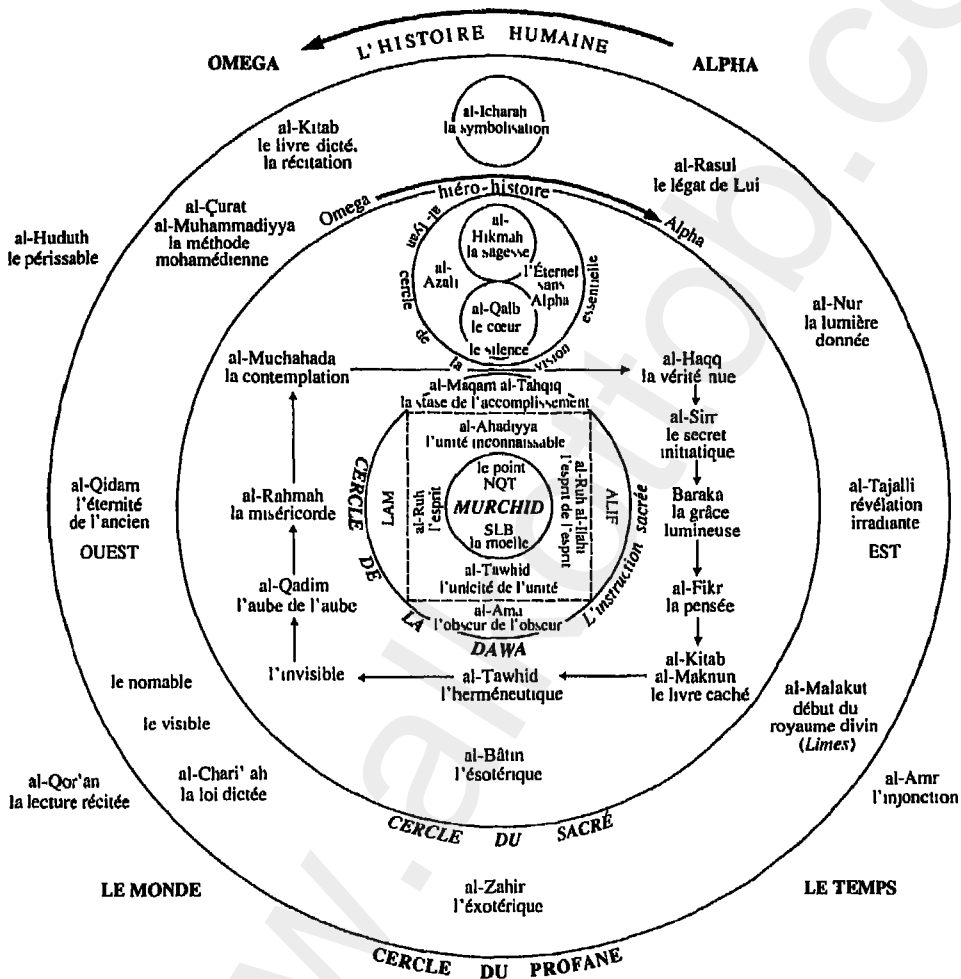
L'HISTOIRE HUMAINE

OMEGA

ALPHA

al-Icharah
la symbolisation

al-Kitab
le livre dicté,
la récitation

al-Rasul
le légat de Lui

Omega hiéro-histoire Alpha

al-Çurat
al-Muhammadiyya
la méthode
mohamédienne

al-Huduth
le périssable

al-Hikmah
la sagesse

al-Azali

l'Éternel
sans
Alpha

al-Qalb
le coeur

le silence

cercle de la vision essentielle

al-Nur
la lumière
donnée

al-Muchahada
la contemplation

al-Haqq
la vérité nue

al-Maqam al-Tahqiq
la stase de l'accomplissement

al-Sirr
le secret
initiatique

al-Ahadiyya
l'unité inconnaissable

al-Qidam
l'éternité
de l'ancien

al-Rahmah
la miséricorde

LAM

al-Ruh
l'esprit

le point
NQT

MURCHID

SLB
la moelle

al-Ruh al-Ilahi
l'esprit de l'esprit

ALIF

Baraka
la grâce
lumineuse

al-Tajalli
révélation
irradiante

OUEST

EST

al-Tawhid
l'unicité de l'unité

al-Qadim
l'aube de l'aube

al-Ama
l'obscur de l'obscur

al-Fikr
la pensée

CERCLE DE LA DAWA

L'instruction sacrée

l'invisible

al-Tawhid
l'herméneutique

al-Kitab
al-Maknun
le livre caché

le nomable

al-Malakut
début du
royaume divin
(Limes)

le visible

al-Bâtin
l'ésotérique

al-Qor'an
la lecture récitée

al-Chari' ah
la loi dictée

al-Amr
l'injonction

CERCLE DU SACRÉ

LE MONDE

al-Zahir
l'éxotérique

LE TEMPS

CERCLE DU PROFANE